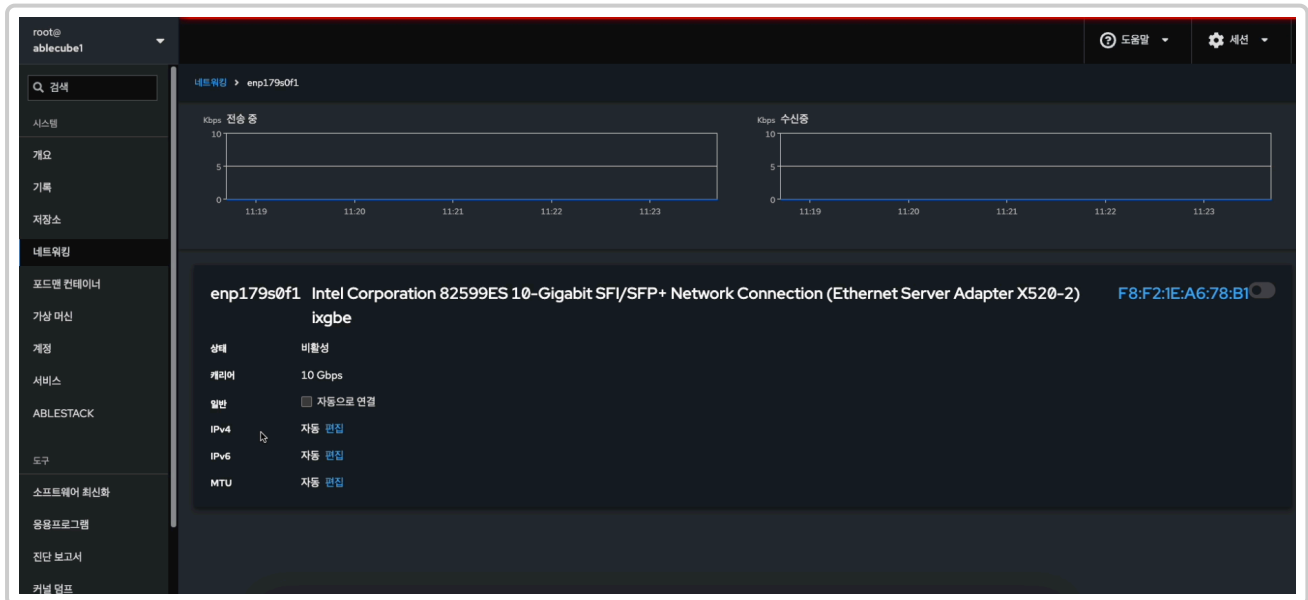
root@
ablecube1

검색

시스템

개요

기록

저장소

네트워킹

포드맨 컨테이너

가상 머신

계정

서비스

ABLESTACK

도구

소프트웨어 최신화

응용프로그램

진단 보고서

커널 덤프

도움말

세션

네트워킹 > enp179s0f1

Kbps 전송 중

10
5
0
11:19 11:20 11:21 11:22 11:23

Kbps 수신중

10
5
0
11:19 11:20 11:21 11:22 11:23

enp179s0f1 Intel Corporation 82599ES 10-Gigabit SFI/SFP+ Network Connection (Ethernet Server Adapter X520-2) ixgbe

F8:F2:1E:A6:78:B1

| | |
|---|---|
| 상태 | 비활성 |
| 캐리어 | 10 Gbps |
| 일반 | 자동으로 연결 |
| IPv4 | 자동 편집 |
| IPv6 | 자동 편집 |
| MTU | 자동 편집 |